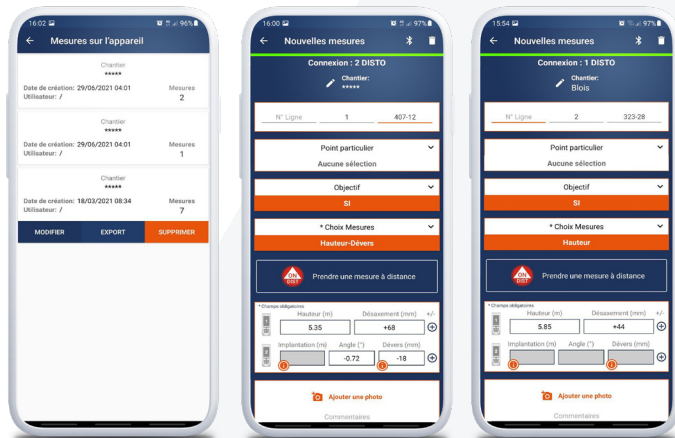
16:02 96%

← Mesures sur l'appareil

Chantier
*****
Date de création: 29/06/2021 04:01
Utilisateur: /
Mesures
2

Chantier
*****
Date de création: 29/06/2021 04:01
Utilisateur: /
Mesures
1

Chantier
*****
Date de création: 18/03/2021 08:34
Utilisateur: /
Mesures
7

MODIFIER
EXPORT
SUPPRIMER

16:00 97%

← Nouvelles mesures

Connexion : 2 DISTO

Chantier:
*****

N° Ligne
1
407-12

Point particulier
Aucune sélection

Objectif
SI

* Choix Mesures
Hauteur-Dévers

ON DIST
Prendre une mesure à distance

* Champs obligatoires
Hauteur (m)
5.35
Désaxement (mm)
+68
+/-
Implantation (m)
Angle (°)
-0.72
Dévers (mm)
-18

Ajouter une photo
Commentaires

15:54 97%

← Nouvelles mesures

Connexion : 1 DISTO

Chantier:
Blois

N° Ligne
2
323-28

Point particulier
Aucune sélection

Objectif
SI

* Choix Mesures
Hauteur

ON DIST
Prendre une mesure à distance

* Champs obligatoires
Hauteur (m)
5.85
Désaxement (mm)
+44
+/-
Implantation (m)
Angle (°)
Dévers (mm)

Ajouter une photo
Commentaires